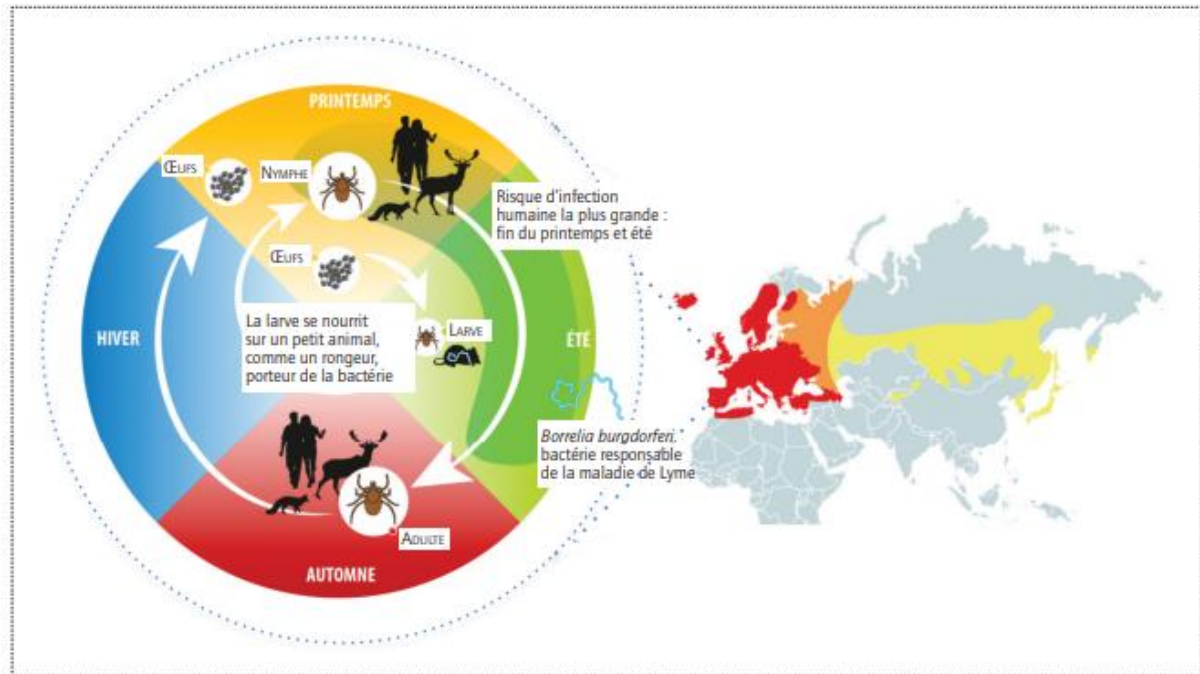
PRINTEMPS

Œufs

Nymphe

Risque d'infection humaine la plus grande : fin du printemps et été

Œufs

HIVER

La larve se nourrit sur un petit animal, comme un rongeur, porteur de la bactérie

Larve

ÉTÉ

Borrelia burgdorferi. bactérie responsable de la maladie de Lyme

Adulte

AUTOMNE